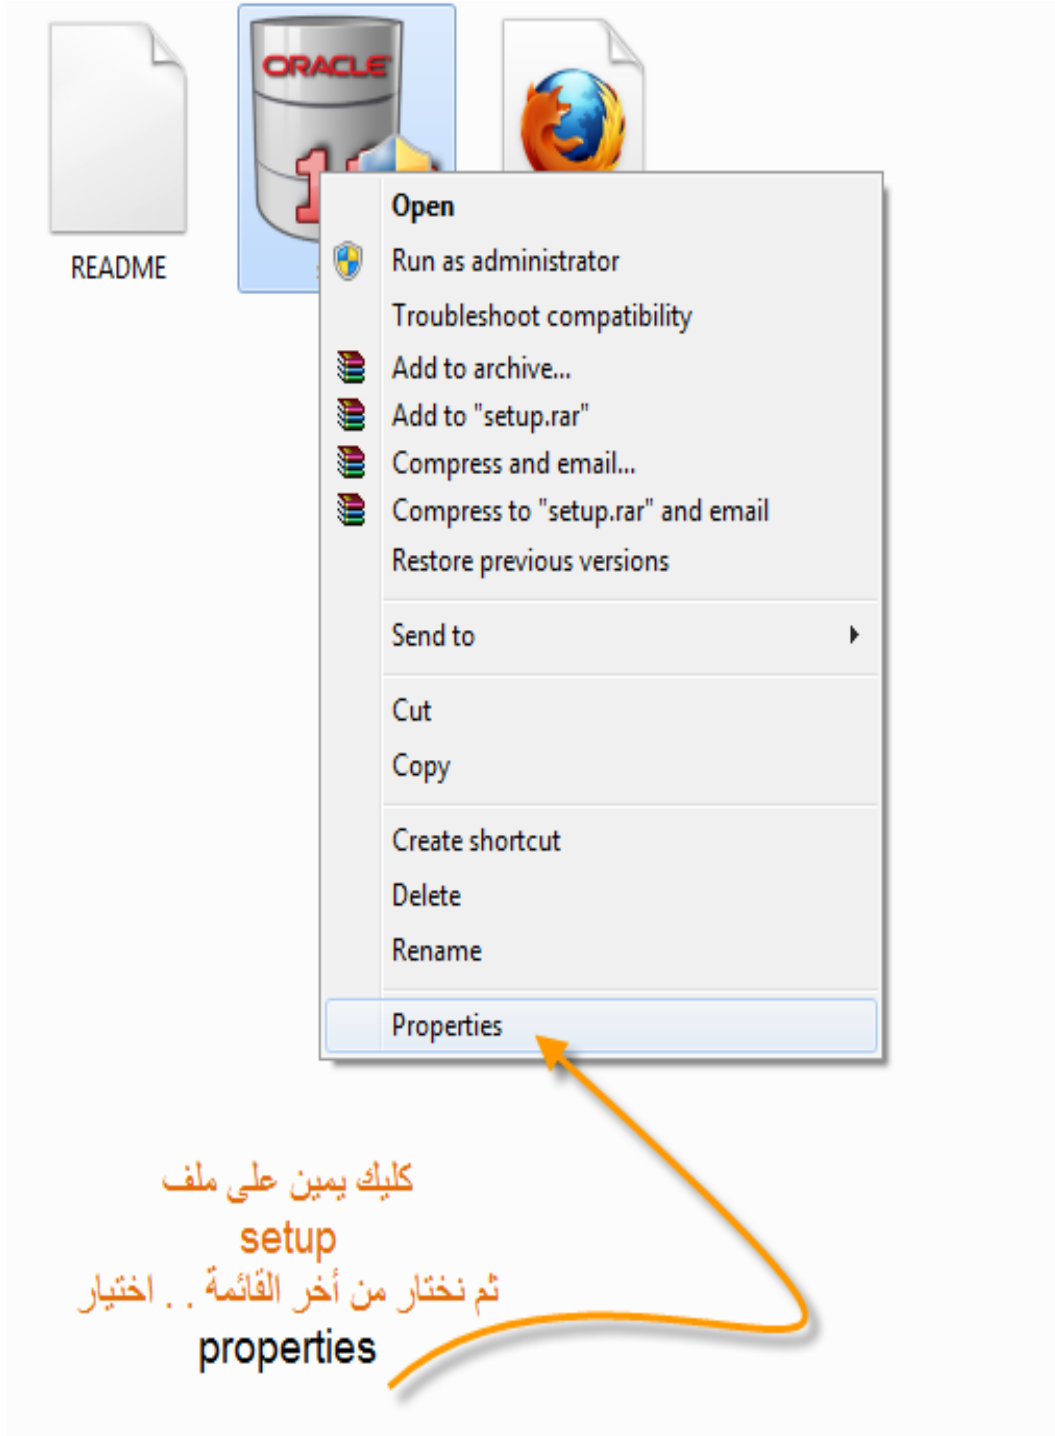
README

ORACLE

Open
Run as administrator
Troubleshoot compatibility
Add to archive...
Add to "setup.rar"
Compress and email...
Compress to "setup.rar" and email
Restore previous versions
Send to
Cut
Copy
Create shortcut
Delete
Rename
Properties

كليك يمين على ملف
setup
ثم نختار من أخر القائمة . . اختيار
properties